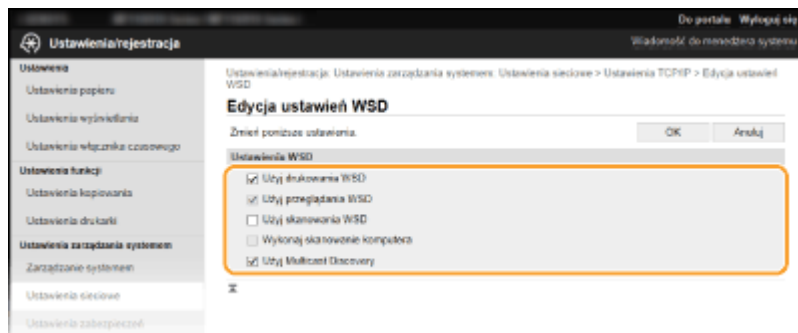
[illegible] Do portalu Wyloguj się

Ustawienia/rejestracja

Wiadomość do menedżera systemu

Ustawienia

Ustawienia papieru

Ustawienia wyświetlania

Ustawienia włącznika czasowego

Ustawienia funkcji

Ustawienia kopiowania

Ustawienia drukarki

Ustawienia zarządzania systemem

Zarządzanie systemem

Ustawienia sieciowe

Ustawienia zabezpieczeń

Ustawienia/rejestracja: Ustawienia zarządzania systemem: Ustawienia sieciowe > Ustawienia TCP/IP > Edycja ustawień WSD

Edycja ustawień WSD

Zmień poniższe ustawienia.

OK

Anuluj

Ustawienia WSD

Użyj drukowania WSD

Użyj przeglądania WSD

Użyj skanowania WSD

Wykonaj skanowanie komputera

Użyj Multicast Discovery